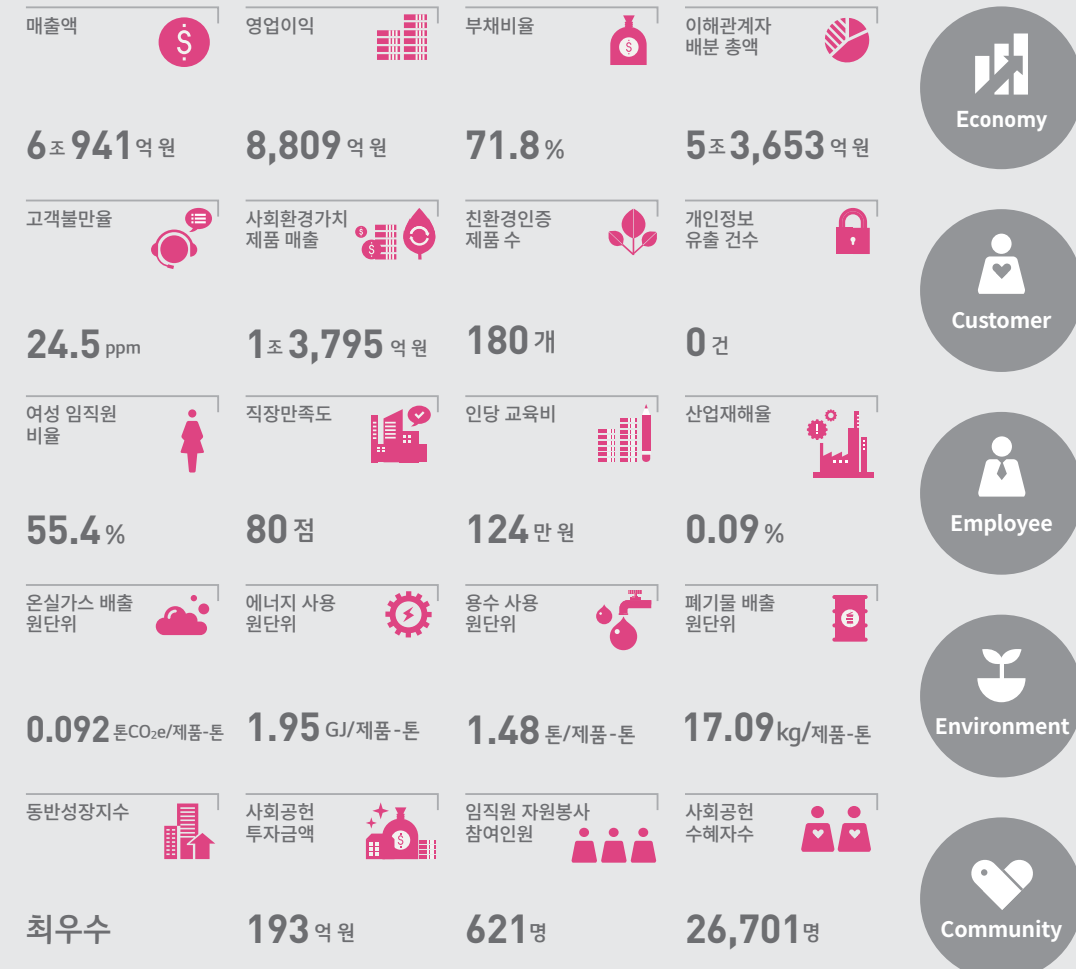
매출액

6조 941억 원

영업이익

8,809억 원

부채비율

71.8%

이해관계자 배분 총액

5조 3,653억 원

Economy

고객불만율

24.5 ppm

사회환경가치 제품 매출

1조 3,795억 원

친환경인증 제품 수

180개

개인정보 유출 건수

0건

Customer

여성 임직원 비율

55.4%

직장만족도

80점

인당 교육비

124만 원

산업재해율

0.09%

Employee

온실가스 배출 원단위

0.092톤$CO_2$e/제품-톤

에너지 사용 원단위

1.95 GJ/제품-톤

용수 사용 원단위

1.48톤/제품-톤

폐기물 배출 원단위

17.09kg/제품-톤

Environment

동반성장지수

최우수

사회공헌 투자금액

193억 원

임직원 자원봉사 참여인원

621명

사회공헌 수혜자수

26,701명

Community